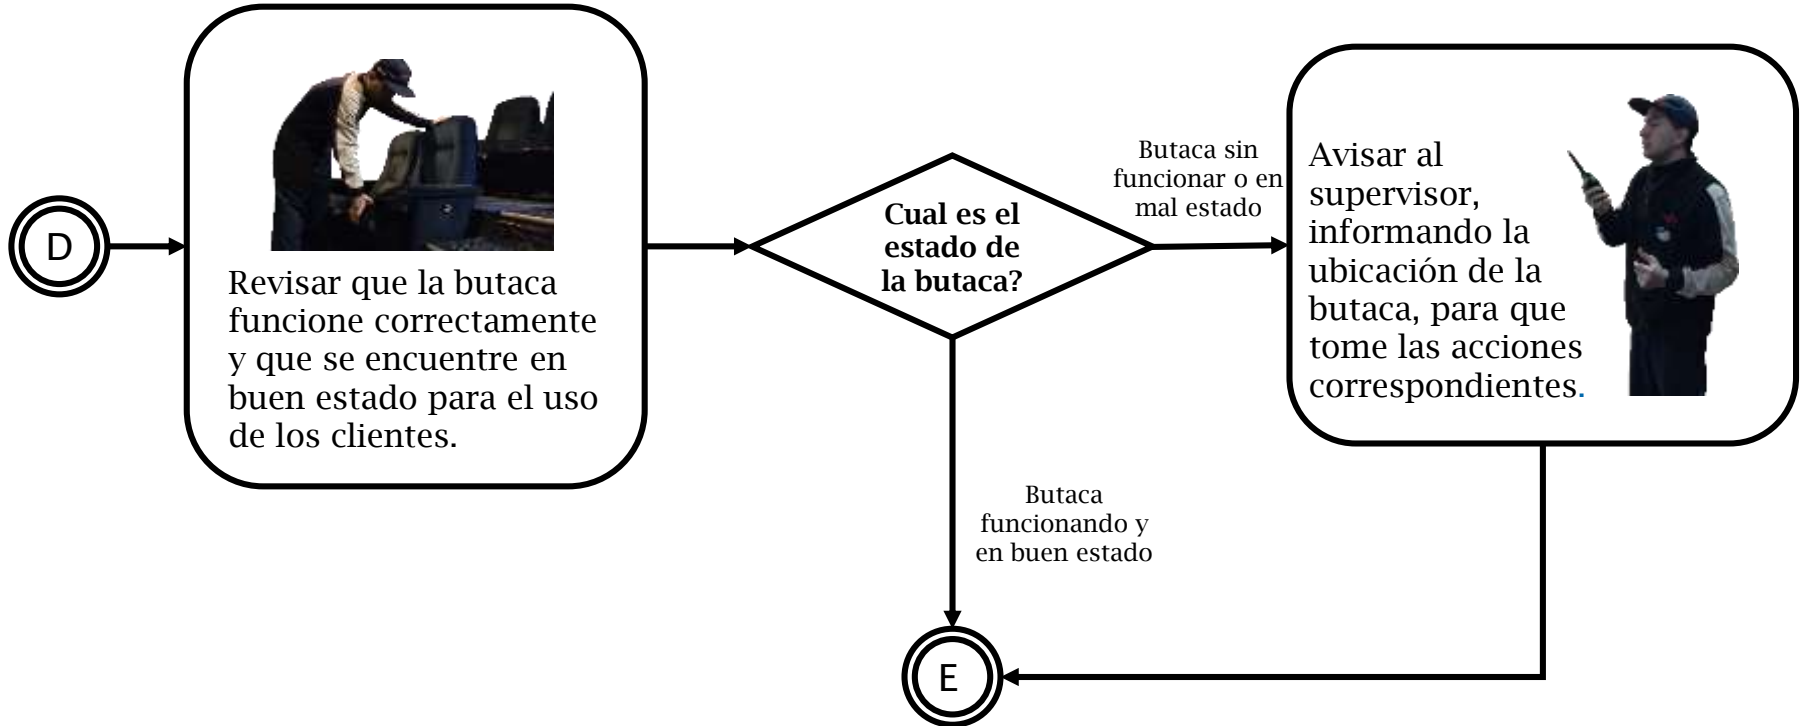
D

Revisar que la butaca funcione correctamente y que se encuentre en buen estado para el uso de los clientes.

Cual es el estado de la butaca?

Butaca sin funcionar o en mal estado

Avisar al supervisor, informando la ubicación de la butaca, para que tome las acciones correspondientes.

Butaca funcionando y en buen estado

E